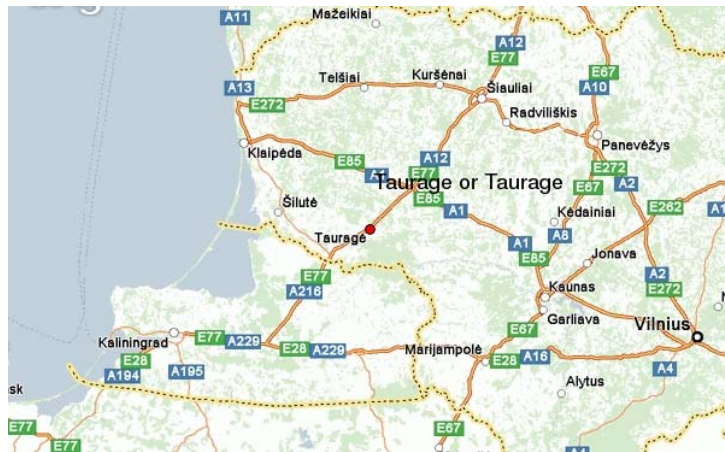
A11
Mažeikiai
A12
E77
Telšiai
Kuršėnai
E67
Šiauliai
A10
A13
E272
Radviliškis
Panevėžys
Klaipėda
E85
A12
E272
E77
Taurage or Taurage
E67
A2
Šilutė
E85
A1
Kėdainiai
E262
A1
Tauragė
A8
A1
Jonava
E85
E77
A2
A216
Kaunas
E272
Garliava
Vilnius
E67
Kaliningrad
E77
A229
E28
A229
Marijampolė
E28
A16
E28
A4
A194
A195
Alytus
sk
E77
E77
E67